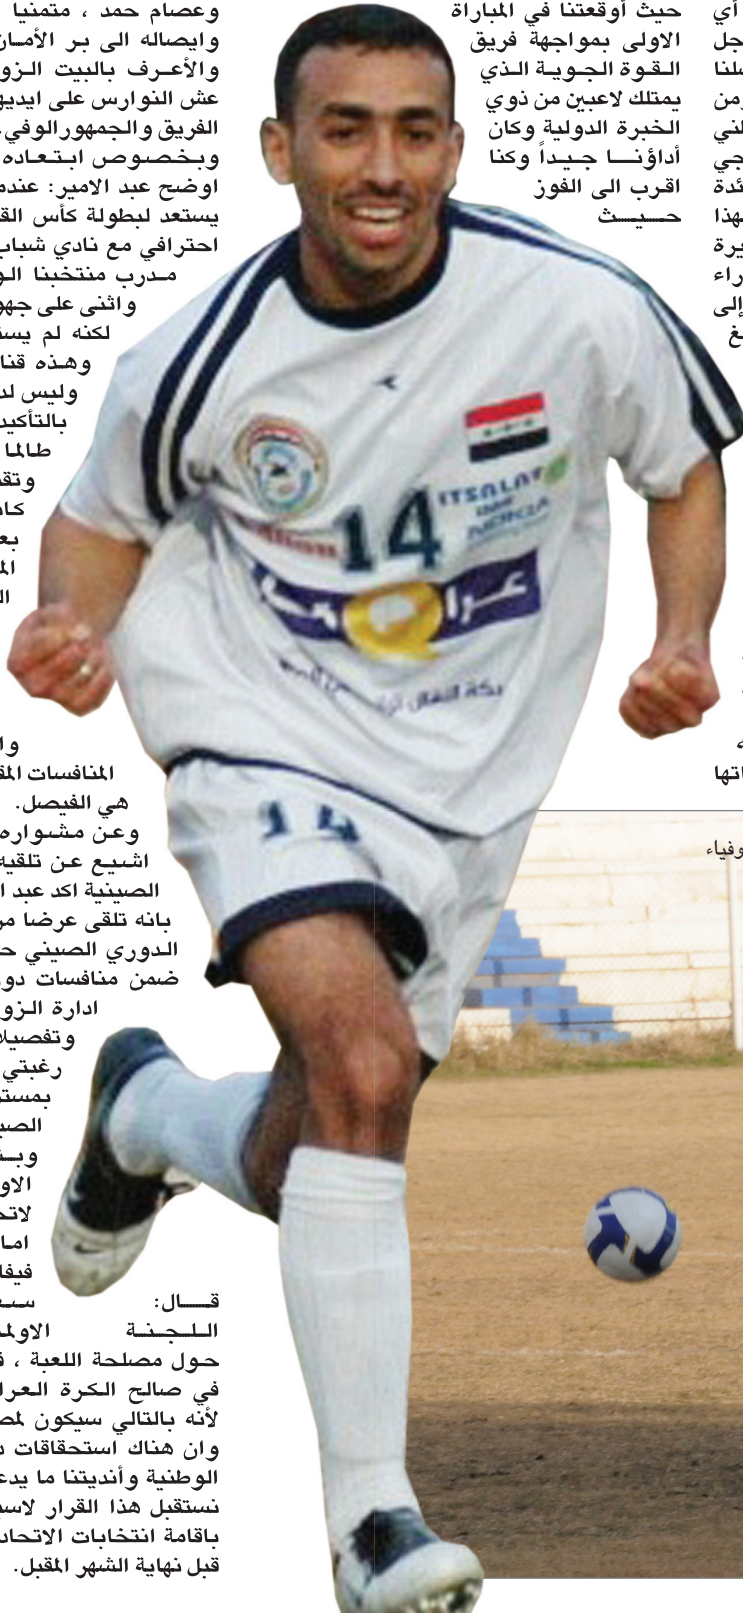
حيث أوقعتنا في المباراة الاولى بمواجهة فريق القوة الجوية الذي يمتلك لاعبين من ذوي الخبرة الدولية وكان أداؤنا جيداً وكنا اقرب الى الفوز حيث

أي
جل
ملنا
رمن
لني
جي
ئدة
هذا
يرة
راء
إلى
غ

وعصام حمد ، متمنيا
وايصاله الى بر الأمان
والأعرف بالبيت الزو
عش النوارس على ايديه
الفريق والجمهور الوفي
وبخصوص ابتعاده
اوضح عبد الامير: عندم
يستعد لبطولة كأس الق
احترافي مع نادي شباب
مدرب منتخبنا الو
واثنى على جهو
لكنه لم يس
وهذه قنا
وليس لد
بالتأكيد
طالما
وتق
كا
بع
الم
ال

و
المنافسات الم
هي الفيصل.
وعن مشوار
اشيع عن تلقيه
الصينية اكد عبد ا
بانه تلقى عرضا م
الدوري الصيني ح
ضمن منافسات دو
ادارة الزو
وتفصيل
رغبتي
بمست
الص
و
الاو
لاتح
اما
فيفا
قال:
اللجنة الاولم
حول مصلحة اللعبة ، ف
في صالح الكرة العرا
لأنه بالتالي سيكون لمص
وان هناك استحقاقات
الوطنية وأنديتنا ما يدع
نستقبل هذا القرار لاس
باقامة انتخابات الاتحاد
قبل نهاية الشهر المقبل.

اتها
وفياء

14
ITSALAT
عراق
14